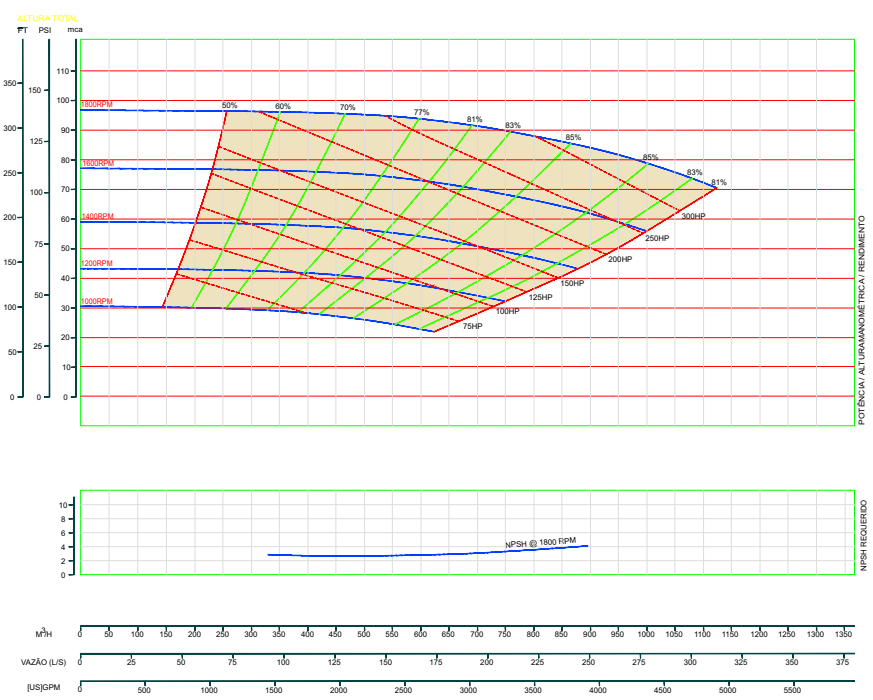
ALTURA TOTAL
FT PSI mca

350 300 250 200 150 100 50 0
150 125 100 75 50 25 0
110 100 90 80 70 60 50 40 30 20 10 0

1800RPM
1600RPM
1400RPM
1200RPM
1000RPM

50% 60% 70% 77% 81% 83% 85% 85% 83% 81%

300HP
250HP
200HP
150HP
125HP
100HP
75HP

POTÊNCIA / ALTURAMANOMÉTRICA / RENDIMENTO

10 9 8 7 6 5 4 3 2 1 0

NPSH @ 1800 RPM

NPSH REQUERIDO

M³/H 0 50 100 150 200 250 300 350 400 450 500 550 600 650 700 750 800 850 900 950 1000 1050 1100 1150 1200 1250 1300 1350

VAZÃO (L/S) 0 25 50 75 100 125 150 175 200 225 250 275 300 325 350 375

[US]GPM 0 500 1000 1500 2000 2500 3000 3500 4000 4500 5000 5500